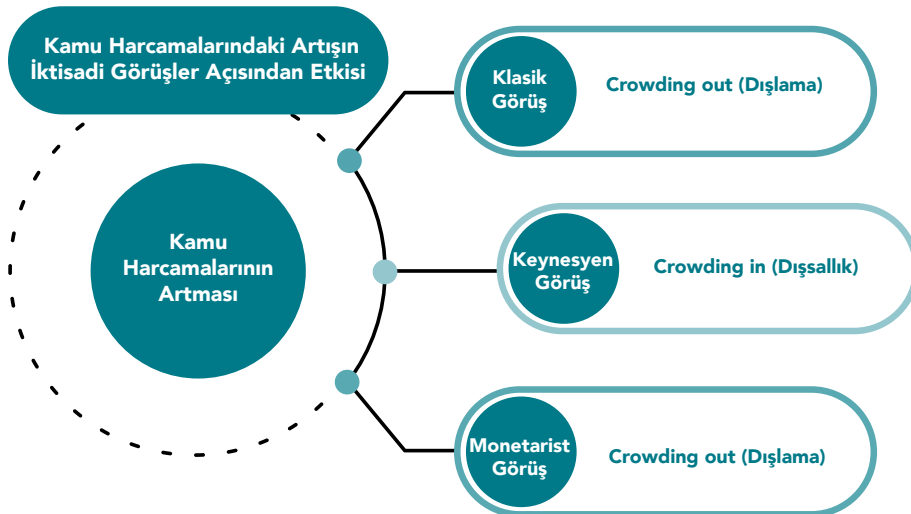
Kamu Harcamalarındaki Artışın İktisadi Görüşler Açısından Etkisi

Kamu Harcamalarının Artması

Klasik Görüş

Crowding out (Dışlama)

Keynesyen Görüş

Crowding in (Dışsallık)

Monetarist Görüş

Crowding out (Dışlama)